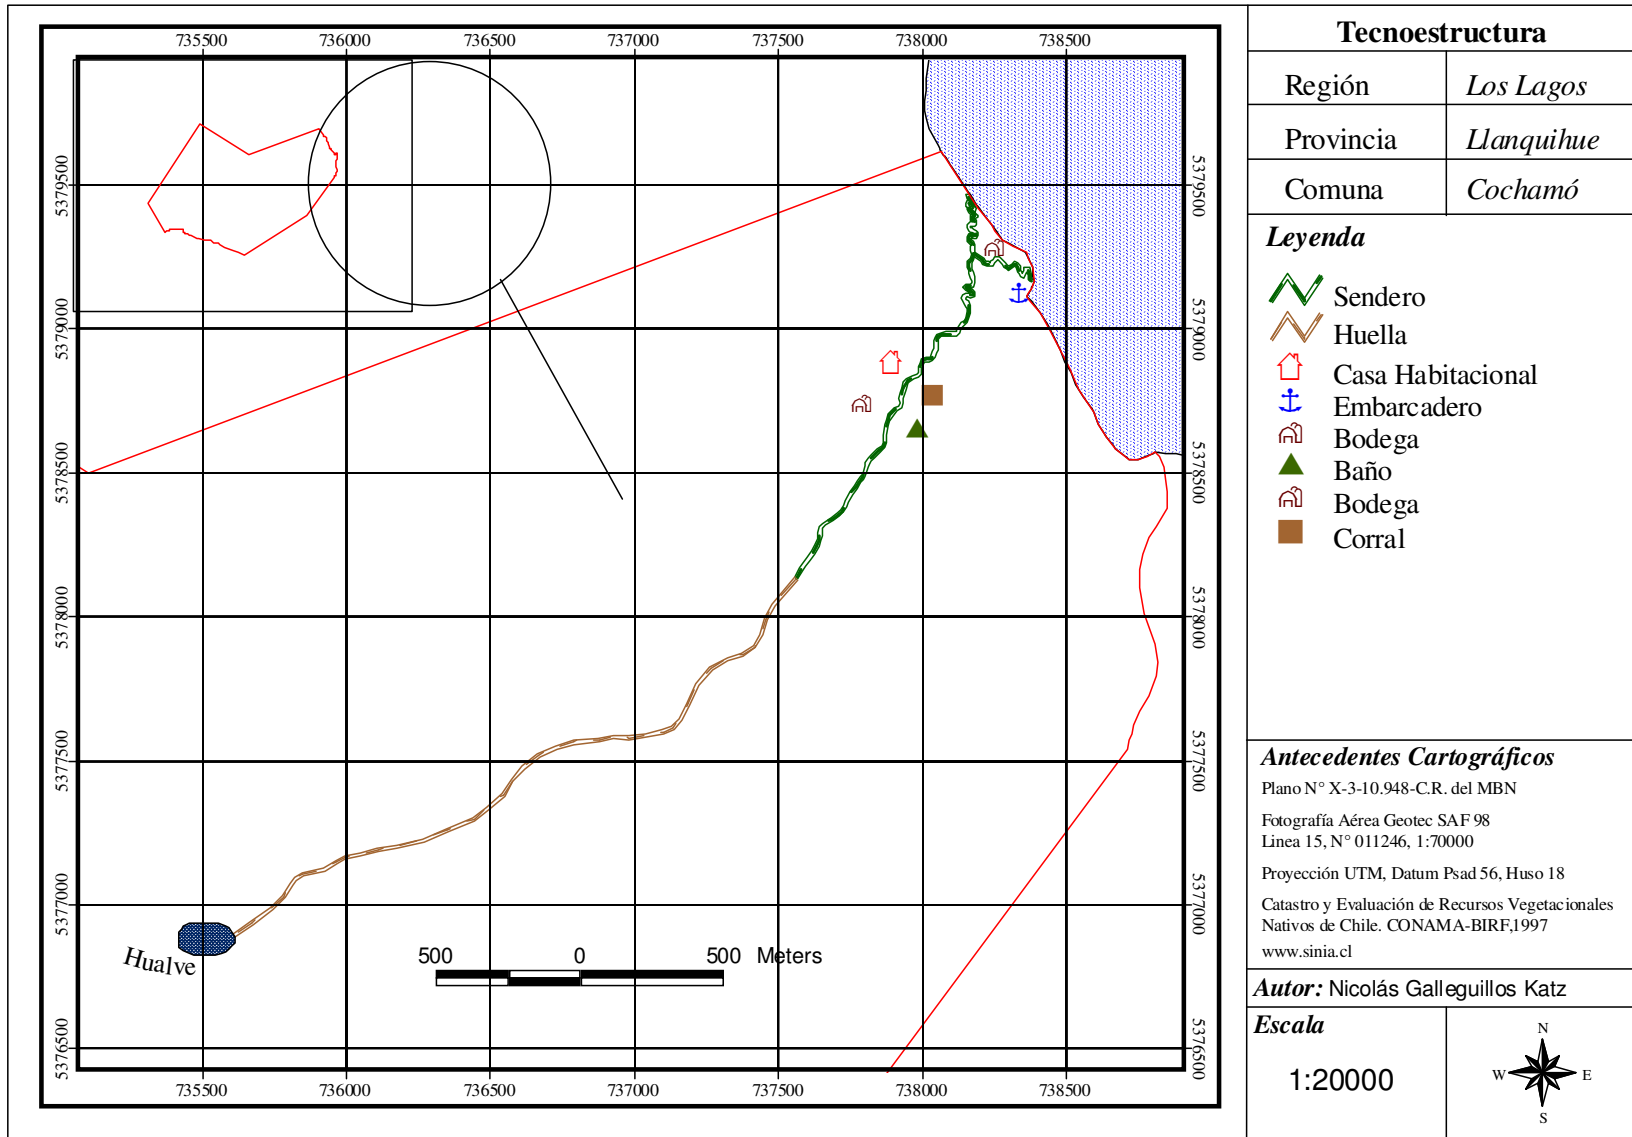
735500 736000 736500 737000 737500 738000 738500

5379500
5379000
5378500
5378000
5377500
5377000
5376500

5379500
5379000
5378500
5378000
5377500
5377000
5376500

Hualve

500 0 500 Meters

735500 736000 736500 737000 737500 738000 738500

Tecnoestructura

| Región | Los Lagos |
|---|---|
| Provincia | Llanquihue |
| Comuna | Cochamó |

Leyenda

Sendero
Huella
Casa Habitacional
Embarcadero
Bodega
Baño
Bodega
Corral

Antecedentes Cartográficos

Plano N° X-3-10.948-C.R. del MBN

Fotografía Aérea Geotec SAF 98
Linea 15, N° 011246, 1:70000

Proyección UTM, Datum Psad 56, Huso 18

Catastro y Evaluación de Recursos Vegetacionales Nativos de Chile. CONAMA-BIRF,1997

www.sinia.cl

Autor: Nicolás Galleguillos Katz

Escala

1:20000

N
W E
S